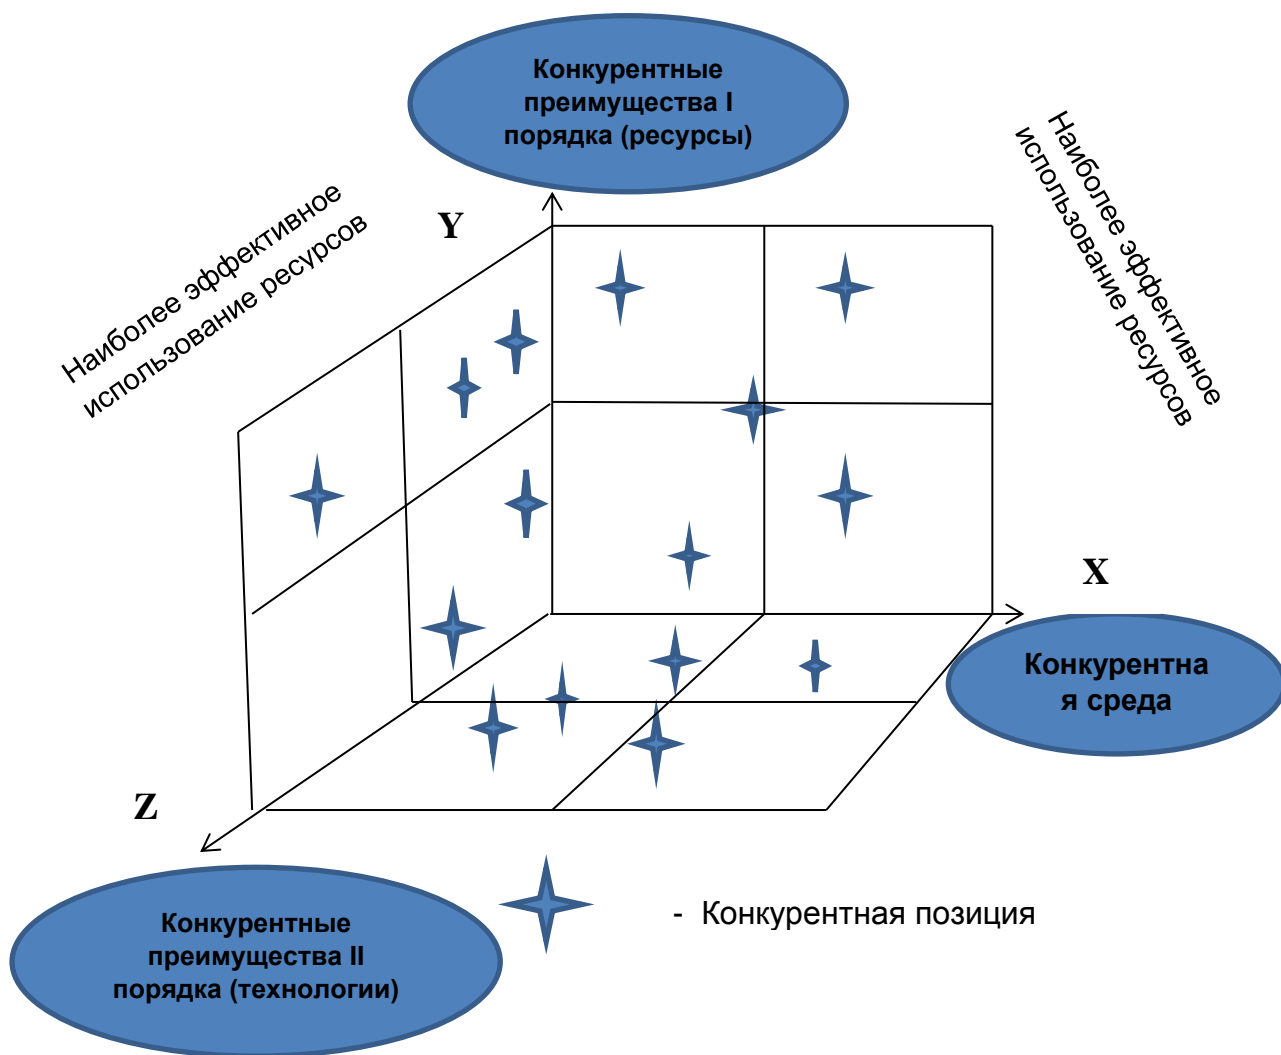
Конкурентные преимущества I порядка (ресурсы)

Наиболее эффективное использование ресурсов

Y

Наиболее эффективное использование ресурсов

X

Конкурентна я среда

Z

Конкурентные преимущества II порядка (технологии)

- Конкурентная позиция